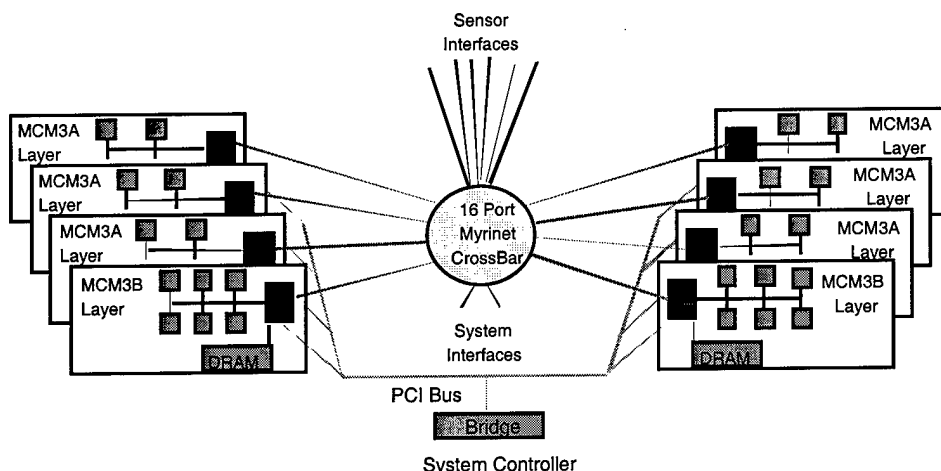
Sensor Interfaces

MCM3A Layer

MCM3A Layer

MCM3A Layer

MCM3B Layer

DRAM

16 Port Myrinet CrossBar

System Interfaces

MCM3A Layer

MCM3A Layer

MCM3A Layer

MCM3B Layer

DRAM

PCI Bus

Bridge

System Controller